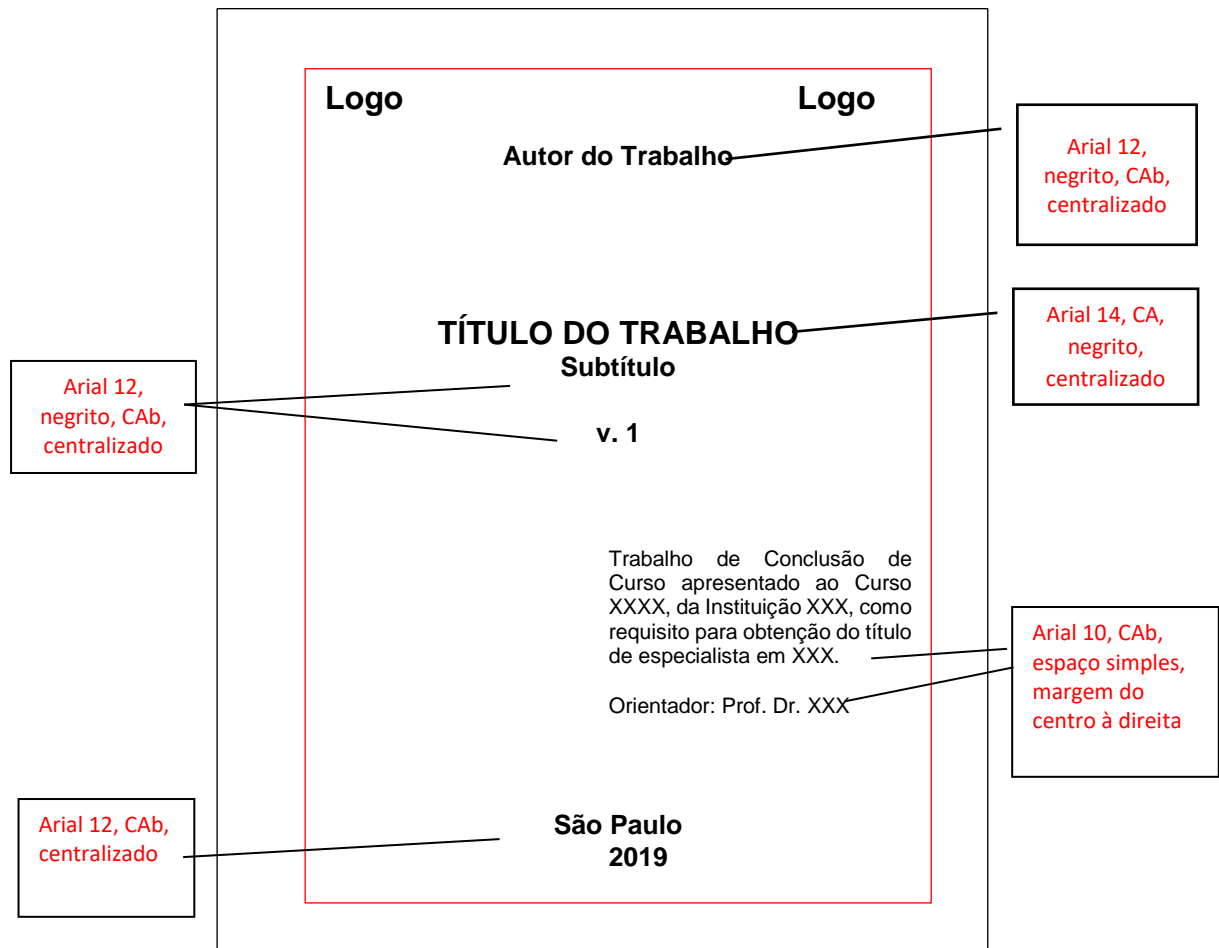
Logo Logo

Autor do Trabalho

Arial 12, negrito, CAb, centralizado

TÍTULO DO TRABALHO

Arial 14, CA, negrito, centralizado

Subtítulo

Arial 12, negrito, CAb, centralizado

v. 1

Trabalho de Conclusão de Curso apresentado ao Curso XXXX, da Instituição XXX, como requisito para obtenção do título de especialista em XXX.

Orientador: Prof. Dr. XXX

Arial 10, CAb, espaço simples, margem do centro à direita

Arial 12, CAb, centralizado

São Paulo
2019